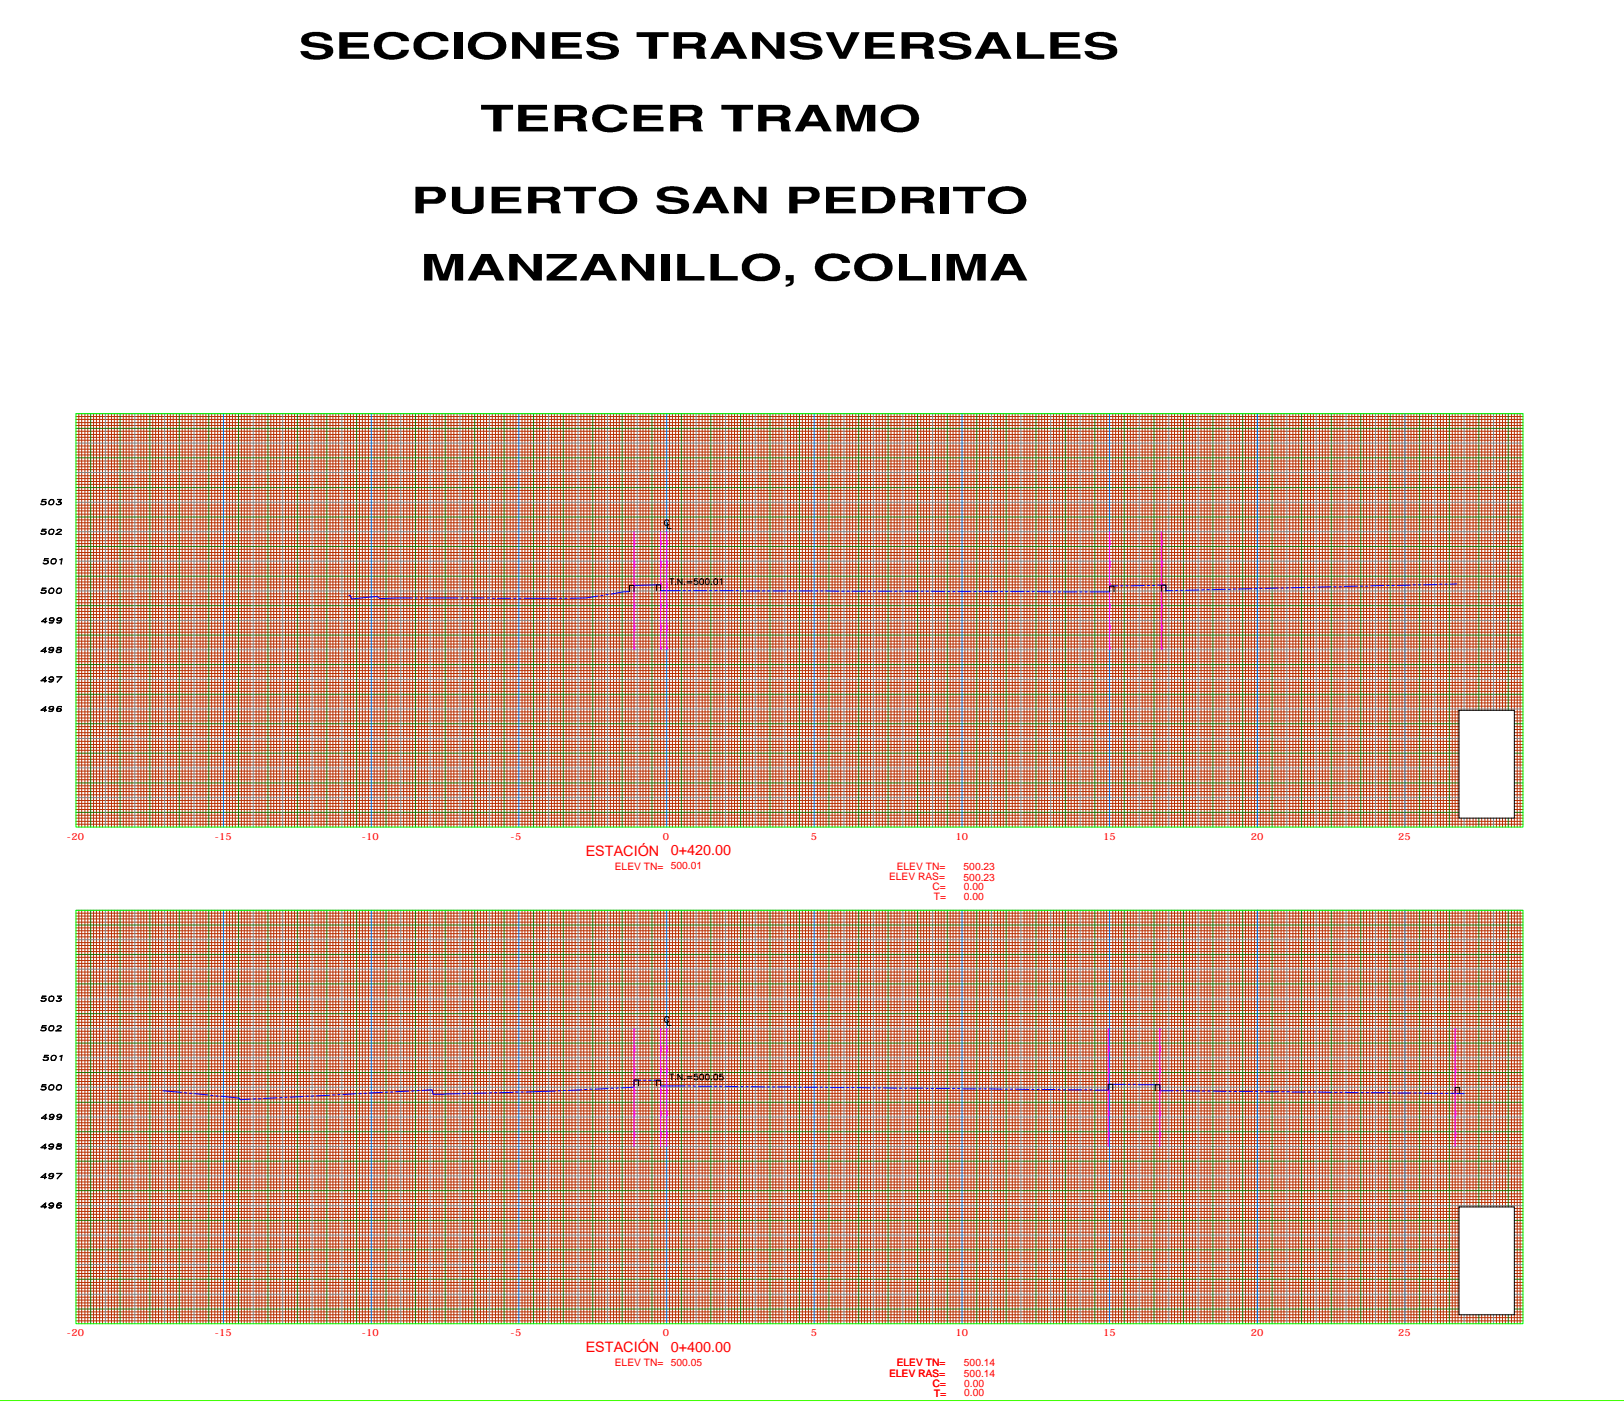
SECCIONES TRANSVERSALES

TERCER TRAMO

PUERTO SAN PEDRITO

MANZANILLO, COLIMA

503
502
501
500
499
498
497
496

℄

T.N.=500.01

-20 -15 -10 -5 0 5 10 15 20 25

ESTACIÓN 0+420.00
ELEV TN= 500.01

ELEV TN= 500.23
ELEV RAS= 500.23
C= 0.00
T= 0.00

503
502
501
500
499
498
497
496

℄

T.N.=500.05

-20 -15 -10 -5 0 5 10 15 20 25

ESTACIÓN 0+400.00
ELEV TN= 500.05

ELEV TN= 500.14
ELEV RAS= 500.14
C= 0.00
T= 0.00